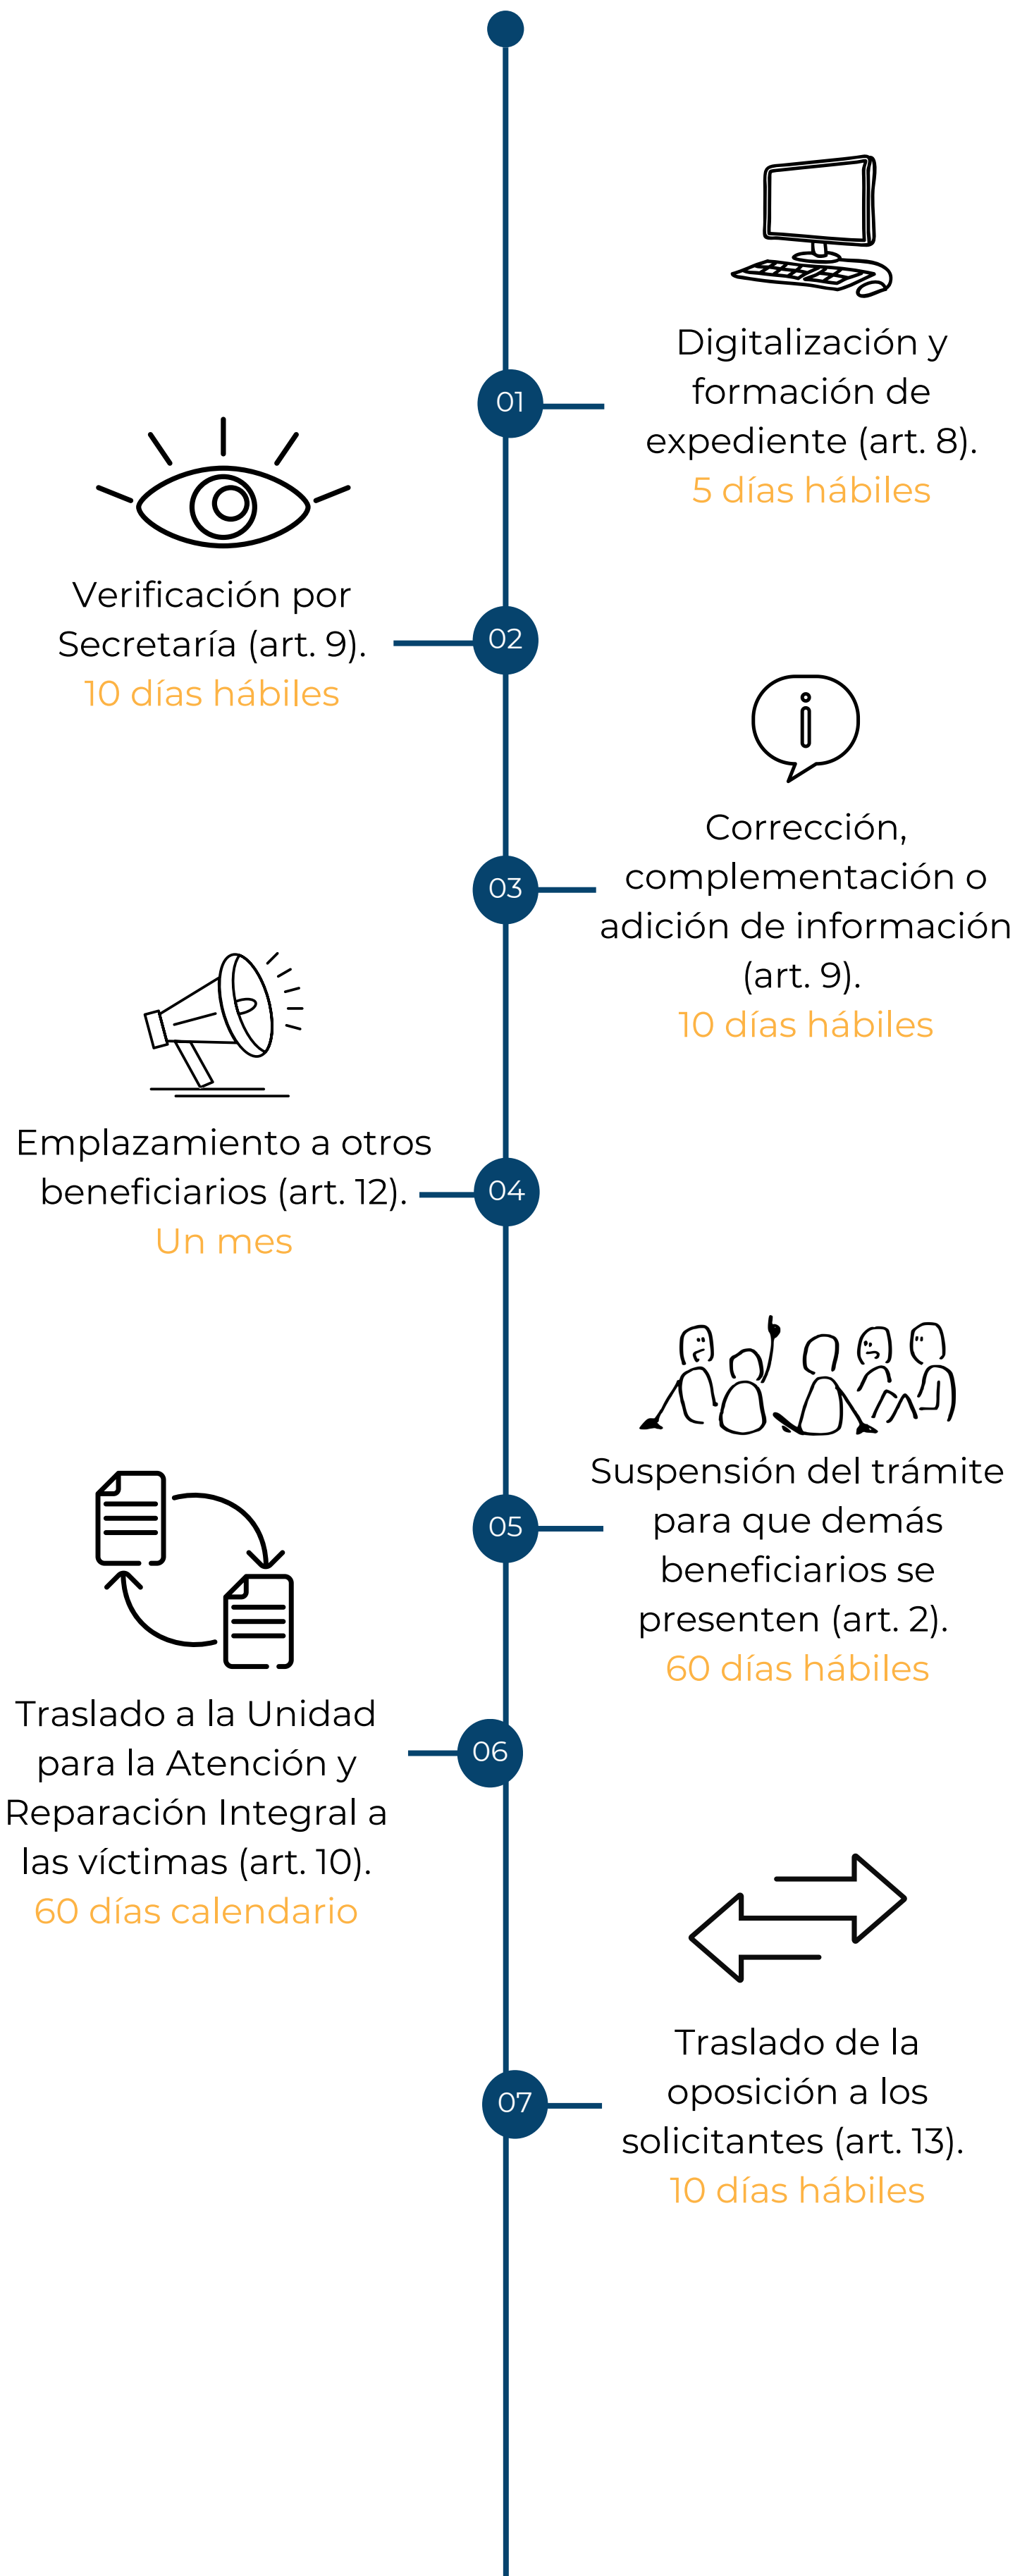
01

Digitalización y formación de expediente (art. 8).
5 días hábiles

02

Verificación por Secretaría (art. 9).
10 días hábiles

03

Corrección, complementación o adición de información (art. 9).
10 días hábiles

04

Emplazamiento a otros beneficiarios (art. 12).
Un mes

05

Suspensión del trámite para que demás beneficiarios se presenten (art. 2).
60 días hábiles

06

Traslado a la Unidad para la Atención y Reparación Integral a las víctimas (art. 10).
60 días calendario

07

Traslado de la oposición a los solicitantes (art. 13).
10 días hábiles